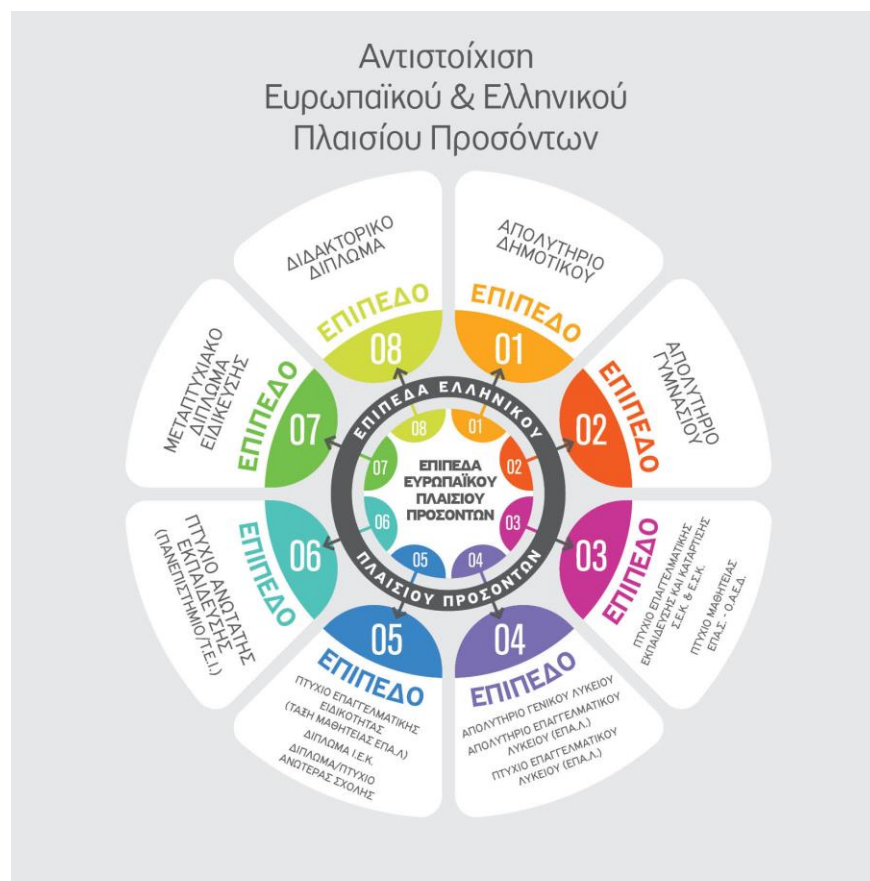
Αντιστοίχιση Ευρωπαϊκού & Ελληνικού Πλαισίου Προσόντων

ΔΙΔΑΚΤΟΡΙΚΟ ΔΙΠΛΩΜΑ

ΕΠΙΠΕΔΟ 08

ΑΠΟΛΥΤΗΡΙΟ ΔΗΜΟΤΙΚΟΥ

ΕΠΙΠΕΔΟ 01

ΑΠΟΛΥΤΗΡΙΟ ΓΥΜΝΑΣΙΟΥ

ΕΠΙΠΕΔΟ 02

ΠΤΥΧΙΟ ΕΠΑΓΓΕΛΜΑΤΙΚΗΣ ΕΚΠΑΙΔΕΥΣΗΣ ΚΑΙ ΚΑΤΑΡΤΙΣΗΣ Σ.Ε.Κ. & Ε.Σ.Κ.

ΠΤΥΧΙΟ ΜΑΘΗΤΕΙΑΣ ΕΠΑ.Σ. - Ο.Α.Ε.Δ.

ΕΠΙΠΕΔΟ 03

ΕΠΙΠΕΔΟ 04

ΑΠΟΛΥΤΗΡΙΟ ΓΕΝΙΚΟΥ ΛΥΚΕΙΟΥ

ΑΠΟΛΥΤΗΡΙΟ ΕΠΑΓΓΕΛΜΑΤΙΚΟΥ ΛΥΚΕΙΟΥ (ΕΠΑ.Λ.)

ΠΤΥΧΙΟ ΕΠΑΓΓΕΛΜΑΤΙΚΟΥ ΛΥΚΕΙΟΥ (ΕΠΑ.Λ.)

ΕΠΙΠΕΔΟ 05

ΠΤΥΧΙΟ ΕΠΑΓΓΕΛΜΑΤΙΚΗΣ ΕΙΔΙΚΟΤΗΤΑΣ (ΤΑΞΗ ΜΑΘΗΤΕΙΑΣ ΕΠΑ.Λ)

ΔΙΠΛΩΜΑ Ι.Ε.Κ.

ΔΙΠΛΩΜΑ/ΠΤΥΧΙΟ ΑΝΩΤΕΡΑΣ ΣΧΟΛΗΣ

ΕΠΙΠΕΔΟ 06

ΠΤΥΧΙΟ ΑΝΩΤΑΤΗΣ ΕΚΠΑΙΔΕΥΣΗΣ (ΠΑΝΕΠΙΣΤΗΜΙΟ/Τ.Ε.Ι.)

ΕΠΙΠΕΔΟ 07

ΜΕΤΑΠΤΥΧΙΑΚΟ ΔΙΠΛΩΜΑ ΕΙΔΙΚΕΥΣΗΣ

ΕΠΙΠΕΔΑ ΕΛΛΗΝΙΚΟΥ ΠΛΑΙΣΙΟΥ ΠΡΟΣΟΝΤΩΝ

08 01 02 03 04 05 06 07

ΕΠΙΠΕΔΑ ΕΥΡΩΠΑΪΚΟΥ ΠΛΑΙΣΙΟΥ ΠΡΟΣΟΝΤΩΝ